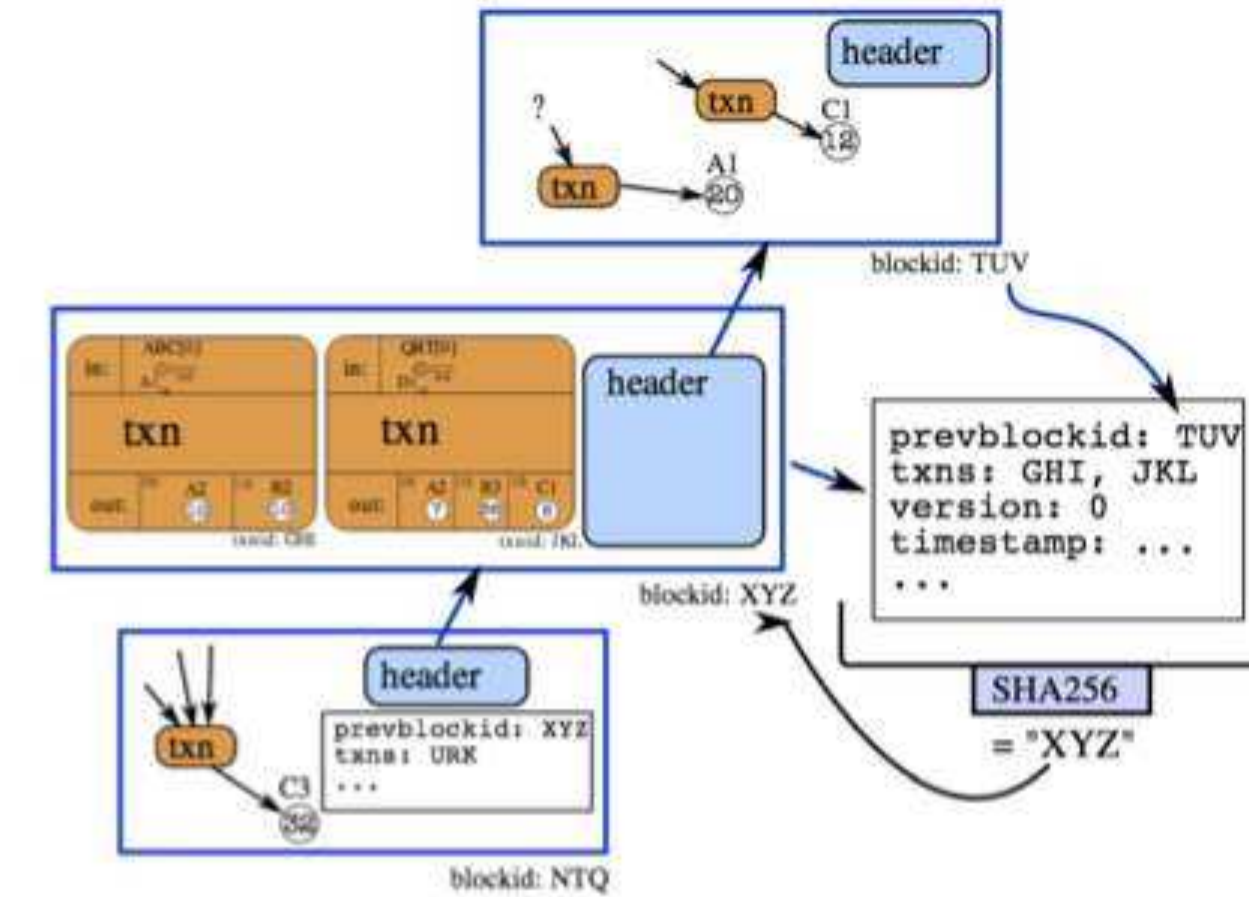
header

txn

C1

12

?

txn

A1

20

blockid: TUV

in: ABC[0] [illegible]

txn

out: A2 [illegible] B2 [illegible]

txid: GHI

in: GHI[0] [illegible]

txn

out: A2 7 B3 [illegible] C1 8

txid: JKL

header

prevblockid: TUV
txns: GHI, JKL
version: 0
timestamp: ...
...

blockid: XYZ

SHA256

= "XYZ"

header

txn

C3

32

prevblockid: XYZ
txns: URK
...

blockid: NTQ